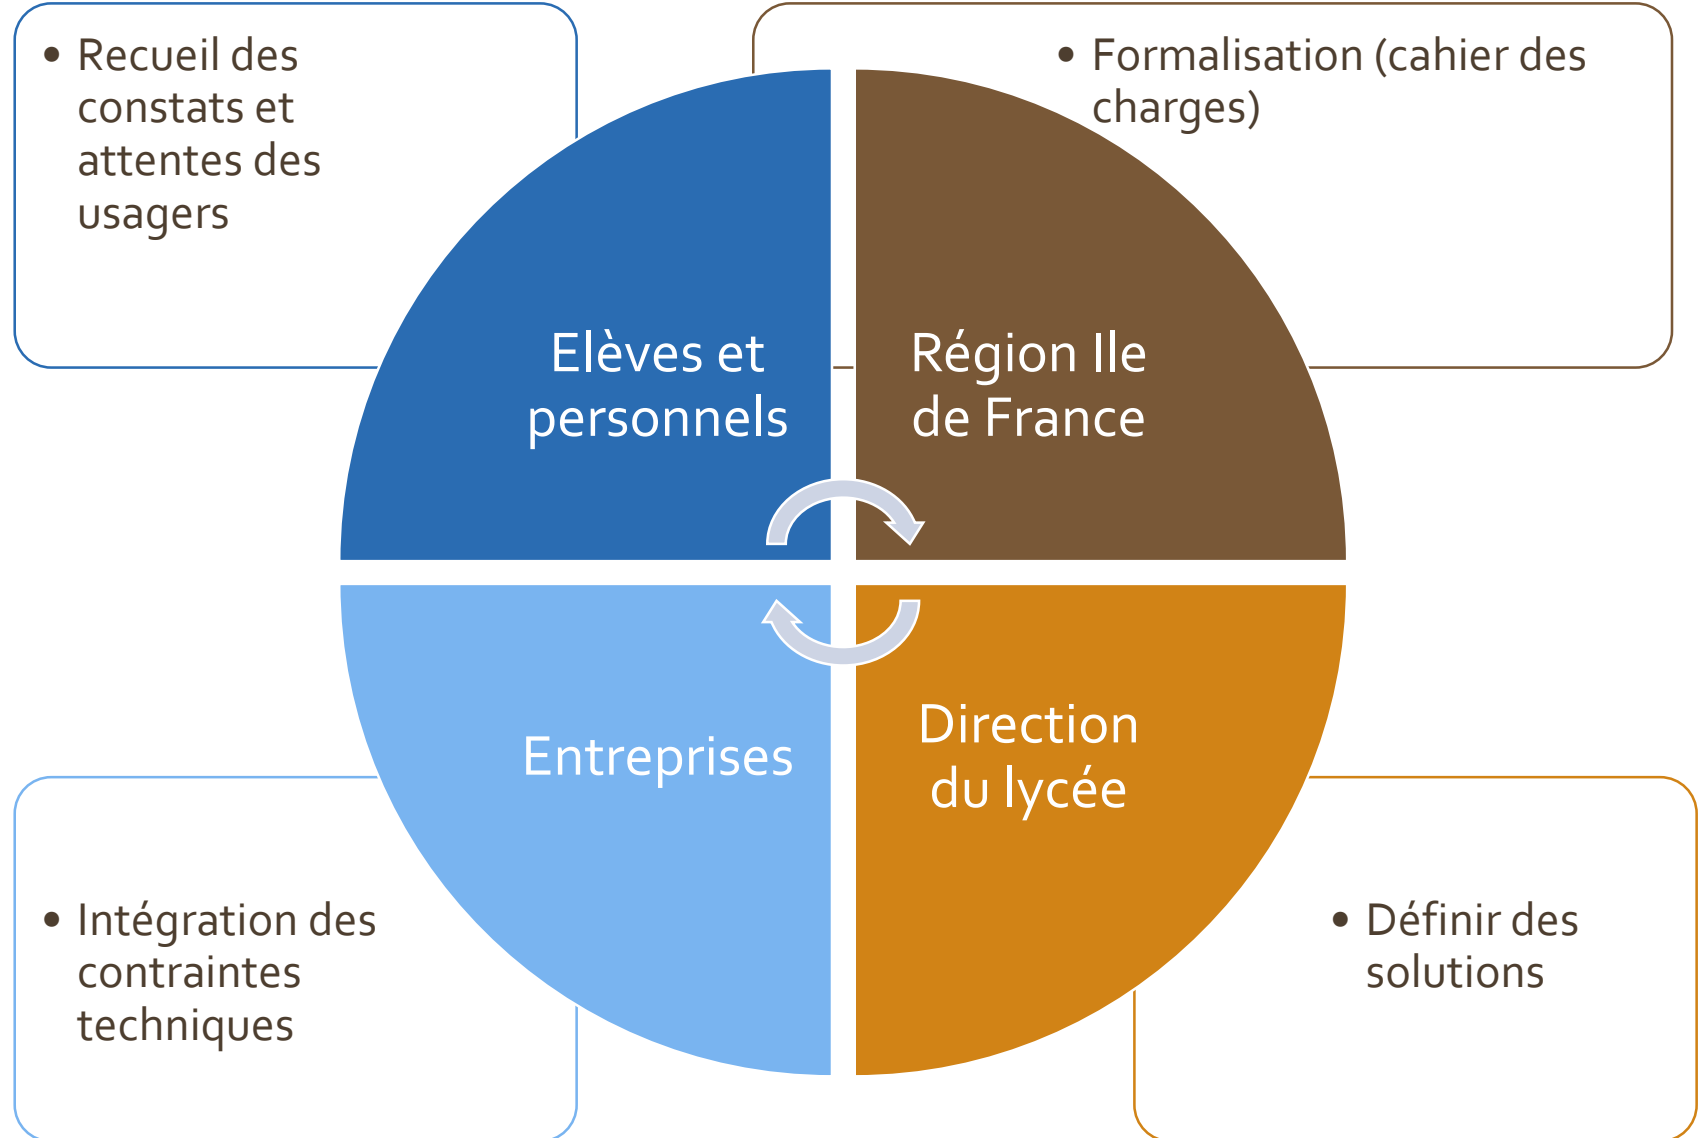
• Recueil des constats et attentes des usagers

• Formalisation (cahier des charges)

Elèves et personnels

Région Ile de France

Entreprises

Direction du lycée

• Intégration des contraintes techniques

• Définir des solutions